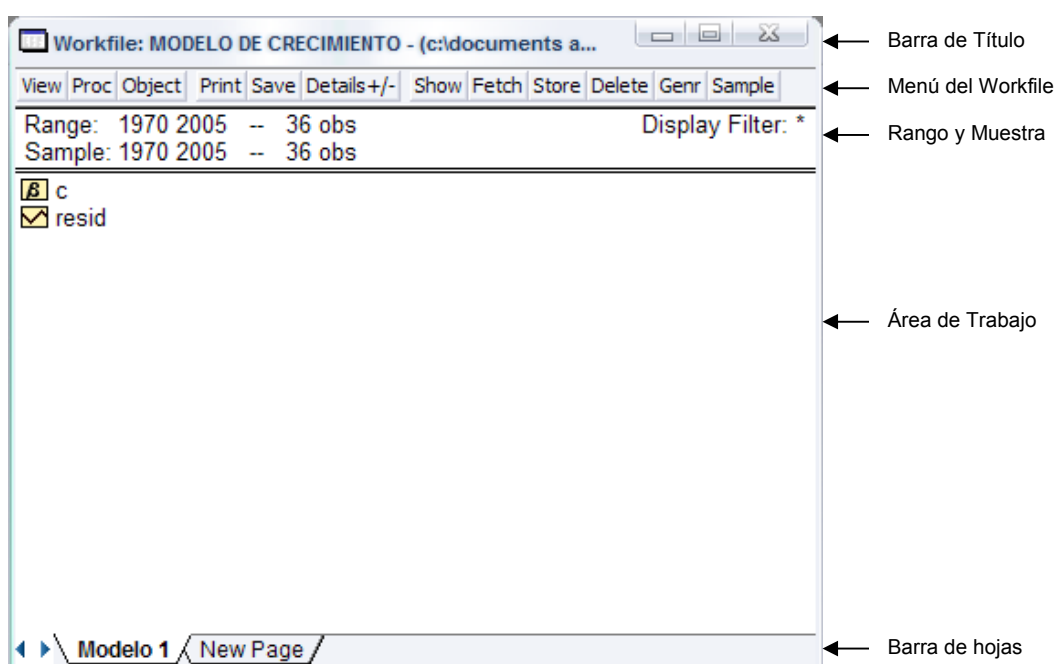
Workfile: MODELO DE CRECIMIENTO - (c:\documents a...

Barra de Título

View Proc Object Print Save Details+/- Show Fetch Store Delete Genr Sample

Menú del Workfile

Range: 1970 2005 -- 36 obs
Sample: 1970 2005 -- 36 obs

Display Filter: *

Rango y Muestra

c
resid

Área de Trabajo

Modelo 1 New Page

Barra de hojas